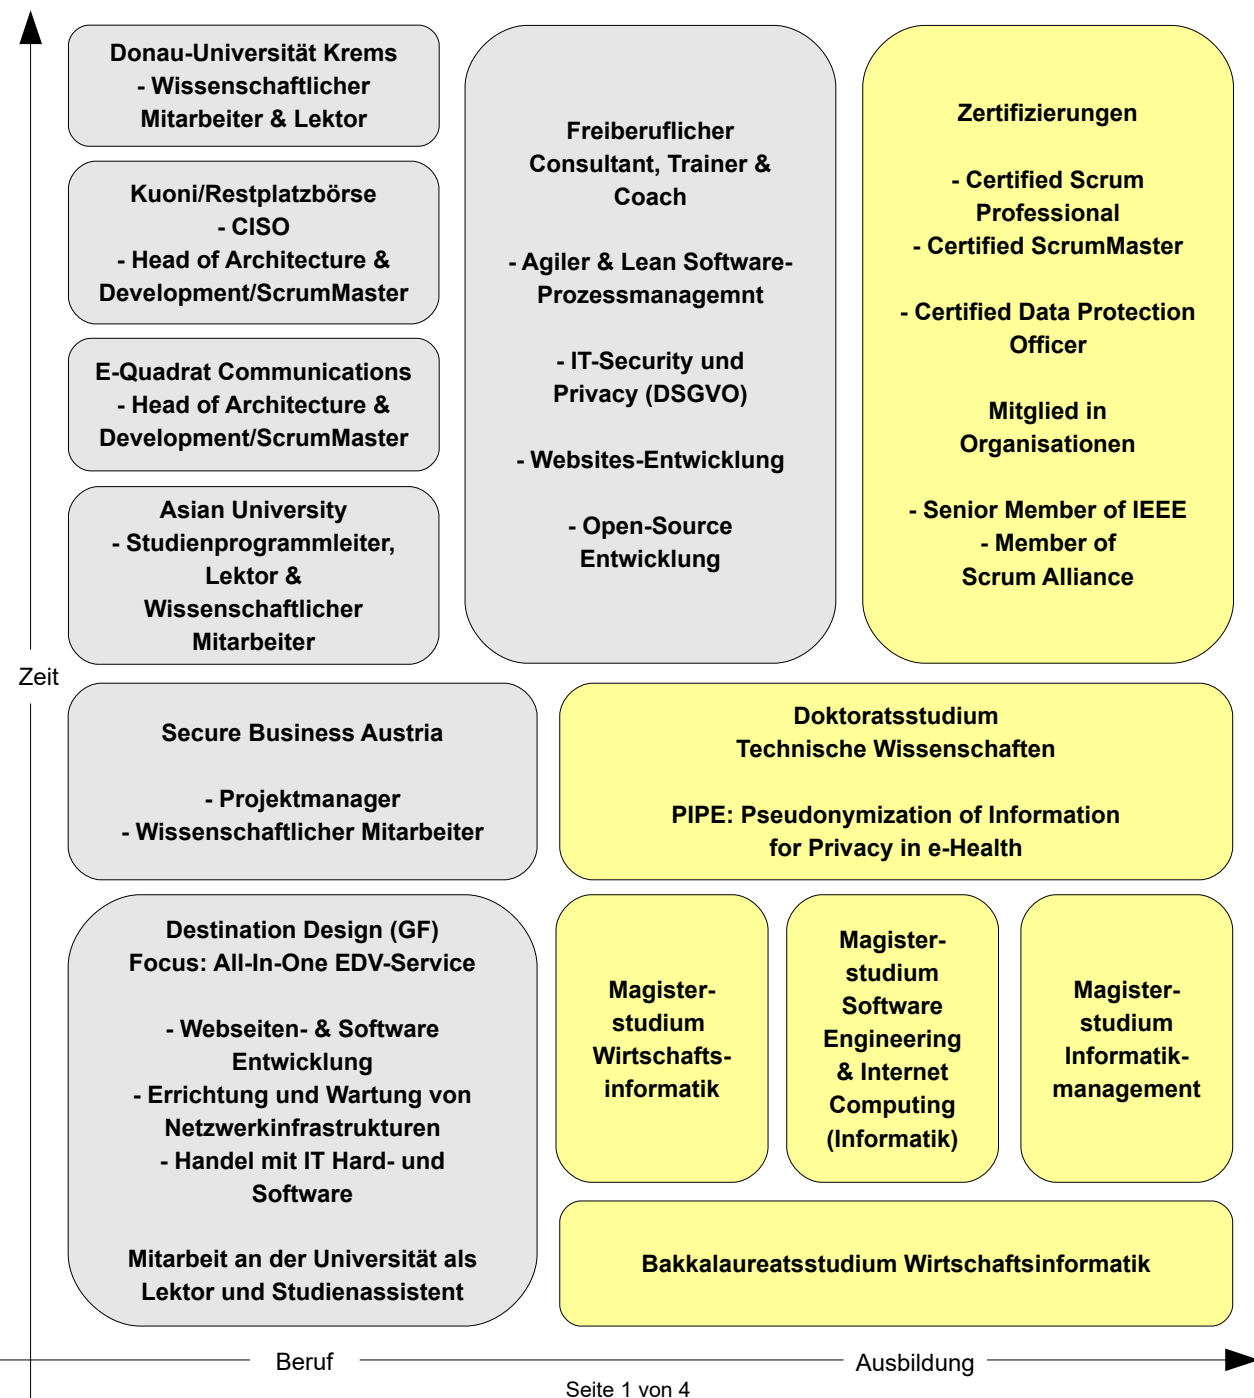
Donau-Universität Krems
- Wissenschaftlicher Mitarbeiter & Lektor

Kuoni/Restplatzbörse
- CISO
- Head of Architecture & Development/ScrumMaster

E-Quadrat Communications
- Head of Architecture & Development/ScrumMaster

Asian University
- Studienprogrammleiter, Lektor & Wissenschaftlicher Mitarbeiter

Freiberuflicher Consultant, Trainer & Coach

- Agiler & Lean Software-Prozessmanagemnt

- IT-Security und Privacy (DSGVO)

- Websites-Entwicklung

- Open-Source Entwicklung

Zertifizierungen

- Certified Scrum Professional
- Certified ScrumMaster

- Certified Data Protection Officer

Mitglied in Organisationen

- Senior Member of IEEE
- Member of Scrum Alliance

Zeit

Secure Business Austria

- Projektmanager
- Wissenschaftlicher Mitarbeiter

Doktoratsstudium
Technische Wissenschaften

PIPE: Pseudonymization of Information for Privacy in e-Health

Destination Design (GF)
Focus: All-In-One EDV-Service

- Webseiten- & Software Entwicklung
- Errichtung und Wartung von Netzwerkinfrastrukturen
- Handel mit IT Hard- und Software

Mitarbeit an der Universität als Lektor und Studienassistent

Magister-studium Wirtschafts-informatik

Magister-studium Software Engineering & Internet Computing (Informatik)

Magister-studium Informatik-management

Bakkalaureatsstudium Wirtschaftsinformatik

Beruf

Ausbildung

Seite 1 von 4